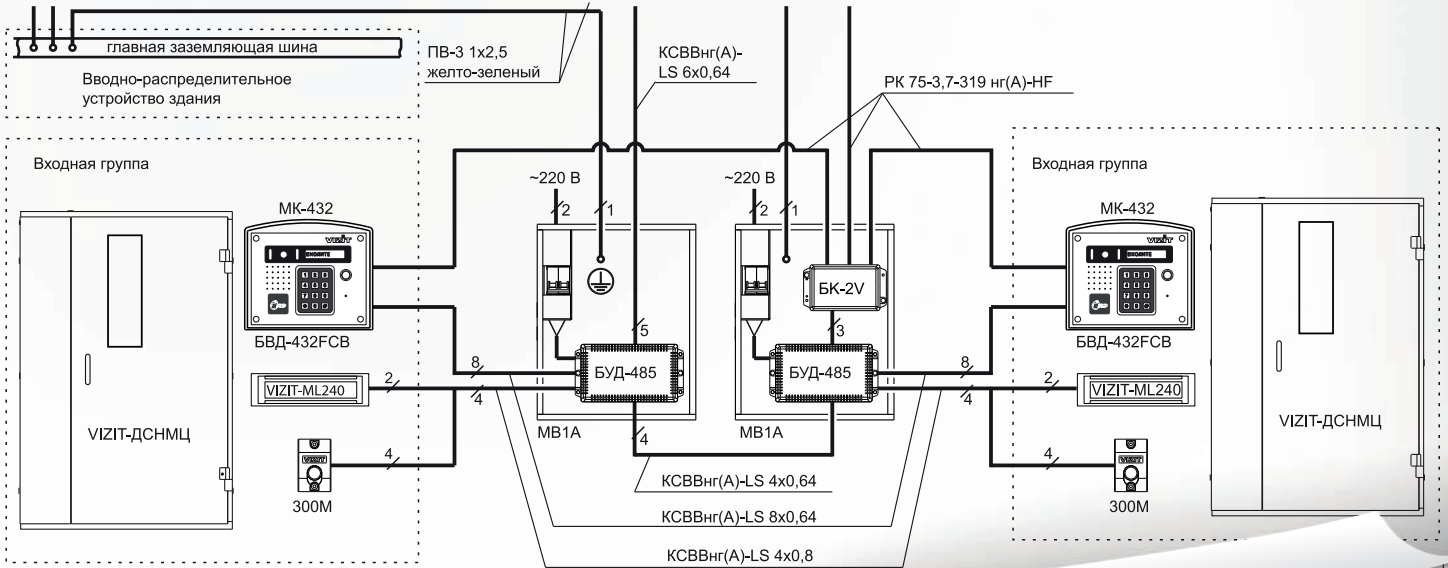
главная заземляющая шина

Вводно-распределительное устройство здания

ПВ-3 1х2,5 желто-зеленый

КСВВнг(А)-LS 6х0,64

РК 75-3,7-319 нг(А)-HF

Входная группа

Входная группа

МК-432

МК-432

~220 В

~220 В

2

1

2

1

VIZIT

VIZIT

БК-2V

БВД-432FCB

БВД-432FCB

5

3

8

8

БУД-485

БУД-485

VIZIT-ML240

VIZIT-ML240

2

2

4

4

VIZIT-ДСНМЦ

VIZIT-ДСНМЦ

МВ1А

МВ1А

4

4

4

VIZIT

VIZIT

300М

300М

КСВВнг(А)-LS 4х0,64

КСВВнг(А)-LS 8х0,64

КСВВнг(А)-LS 4х0,8